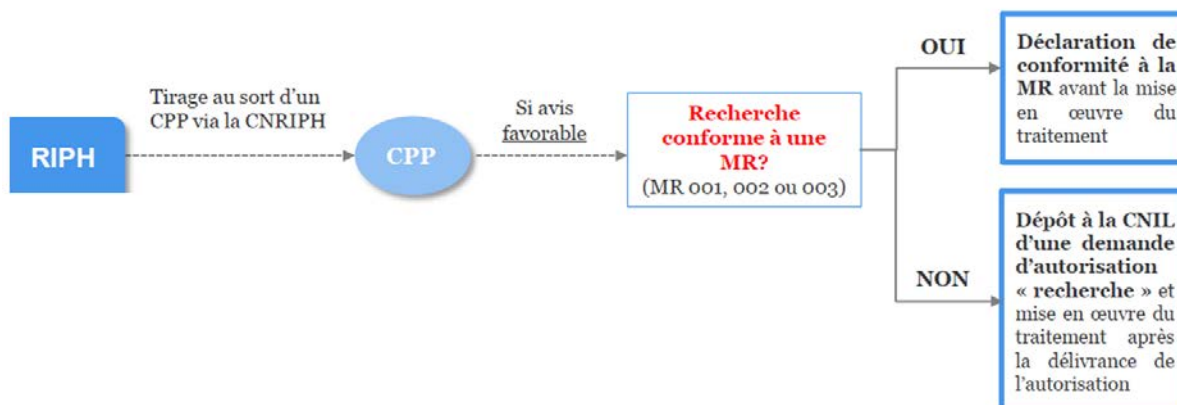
RIPH

Tirage au sort d'un CPP via la CNRIPH

CPP

Si avis favorable

Recherche conforme à une MR?
(MR 001, 002 ou 003)

OUI

Déclaration de conformité à la MR avant la mise en œuvre du traitement

NON

Dépôt à la CNIL d'une demande d'autorisation « recherche » et mise en œuvre du traitement après la délivrance de l'autorisation